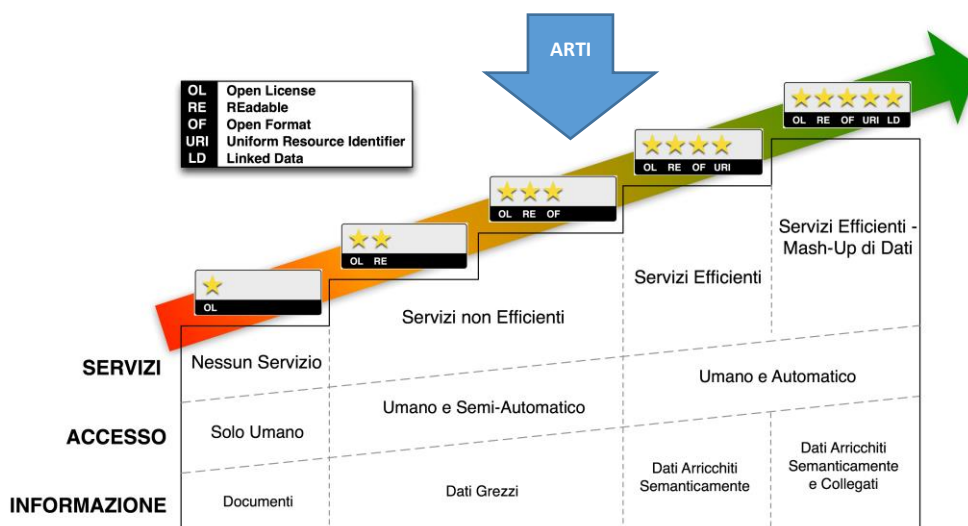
ARTI

| OL | Open License |
|---|---|
| RE | REadable |
| OF | Open Format |
| URI | Uniform Resource Identifier |
| LD | Linked Data |

OL

OL RE

OL RE OF

OL RE OF URI

OL RE OF URI LD

Servizi Efficienti - Mash-Up di Dati

Servizi Efficienti

Servizi non Efficienti

SERVIZI

Nessun Servizio

Umano e Automatico

Umano e Semi-Automatico

ACCESSO

Solo Umano

Dati Arricchiti Semanticamente e Collegati

Dati Arricchiti Semanticamente

INFORMAZIONE

Documenti

Dati Grezzi